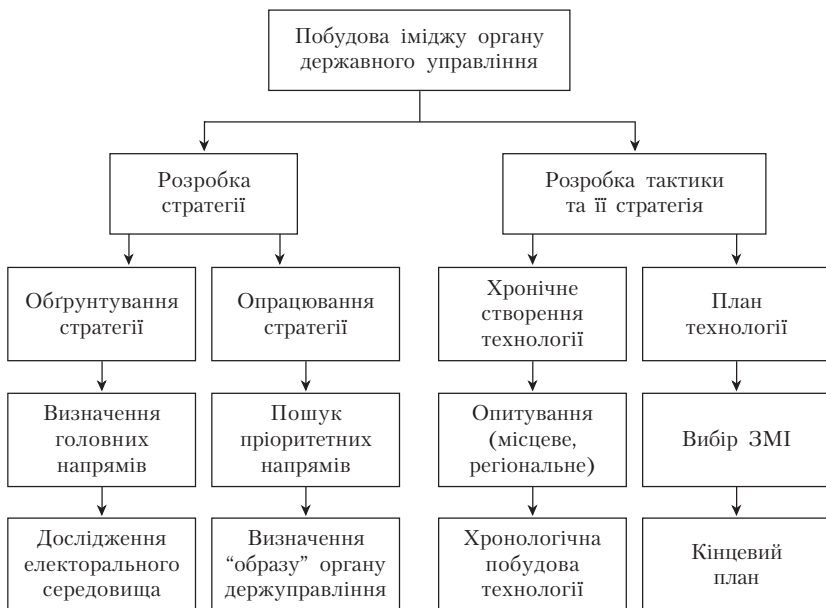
Побудова іміджу органу державного управління

Розробка стратегії

Розробка тактики та її стратегія

Обґрунтування стратегії

Опрацювання стратегії

Хронічне створення технології

План технології

Визначення головних напрямів

Пошук пріоритетних напрямів

Опитування (місцеве, регіональне)

Вибір ЗМІ

Дослідження електорального середовища

Визначення "образу" органу держуправління

Хронологічна побудова технології

Кінцевий план